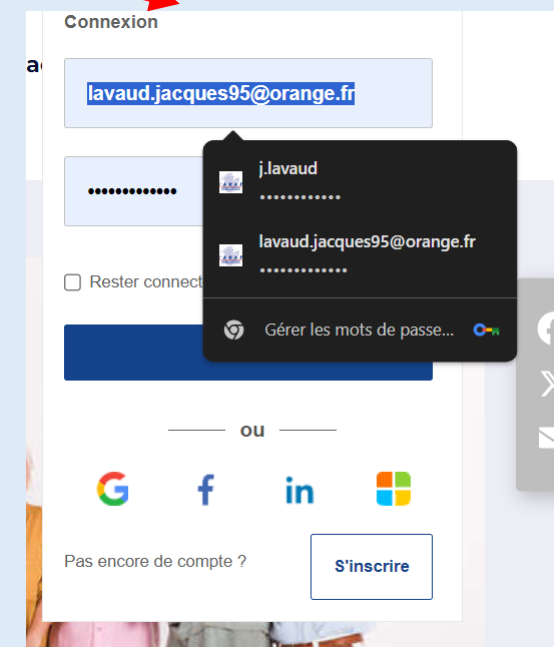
Connexion

ac

lavaud.jacques95@orange.fr

•••••••••••••

j.lavaud
•••••••••••

lavaud.jacques95@orange.fr
•••••••••••••

Gérer les mots de passe...

Rester connect

ou

f

in

Pas encore de compte ?

S'inscrire